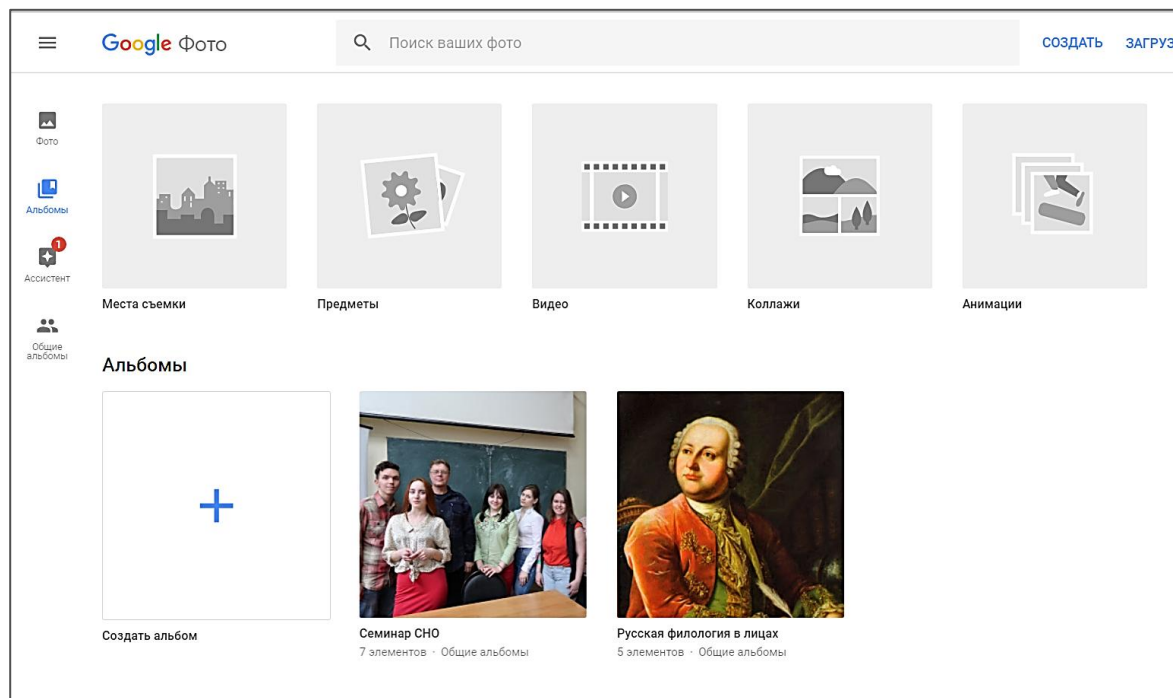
Google Фото

Поиск ваших фото

СОЗДАТЬ ЗАГРУЗ

Фото

Альбомы

1

Ассистент

Общие альбомы

Места съемки

Предметы

Видео

Коллажи

Анимации

Альбомы

+

Создать альбом

Семинар СНО
7 элементов · Общие альбомы

Русская филология в лицах
5 элементов · Общие альбомы